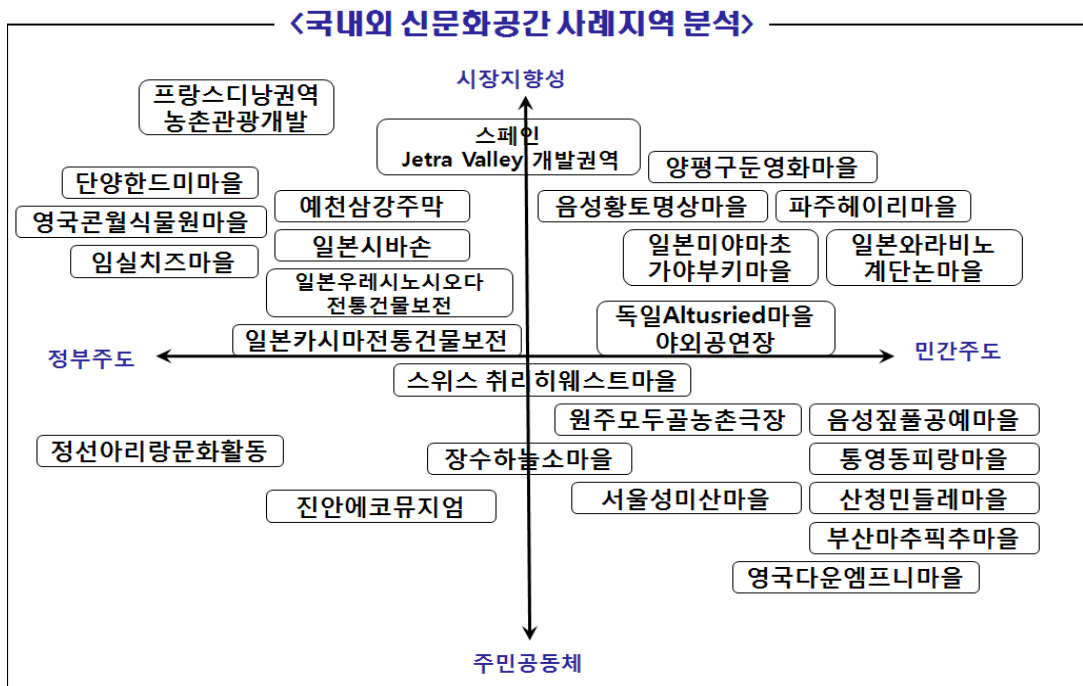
〈국내외 신문화공간 사례지역 분석〉

시장지향성

프랑스디냥권역 농촌관광개발

스페인 Jetra Valley 개발권역

양평구둔영화마을

단양한드미마을

예천삼강주막

음성황토명상마을

파주헤이리마을

영국콘월식물원마을

일본시바손

일본미야마초 가야부키마을

일본와라비노 계단논마을

임실치즈마을

일본우레시노시오다 전통건물보전

독일Altusried마을 야외공연장

일본카시마전통건물보전

정부주도

민간주도

스위스 취리히웨스트마을

원주모두골농촌극장

음성짚풀공예마을

정선아리랑문화활동

장수하늘소마을

통영동피랑마을

서울성미산마을

산청민들레마을

진안에코뮤지엄

부산마추픽추마을

영국다운엠프니마을

주민공동체